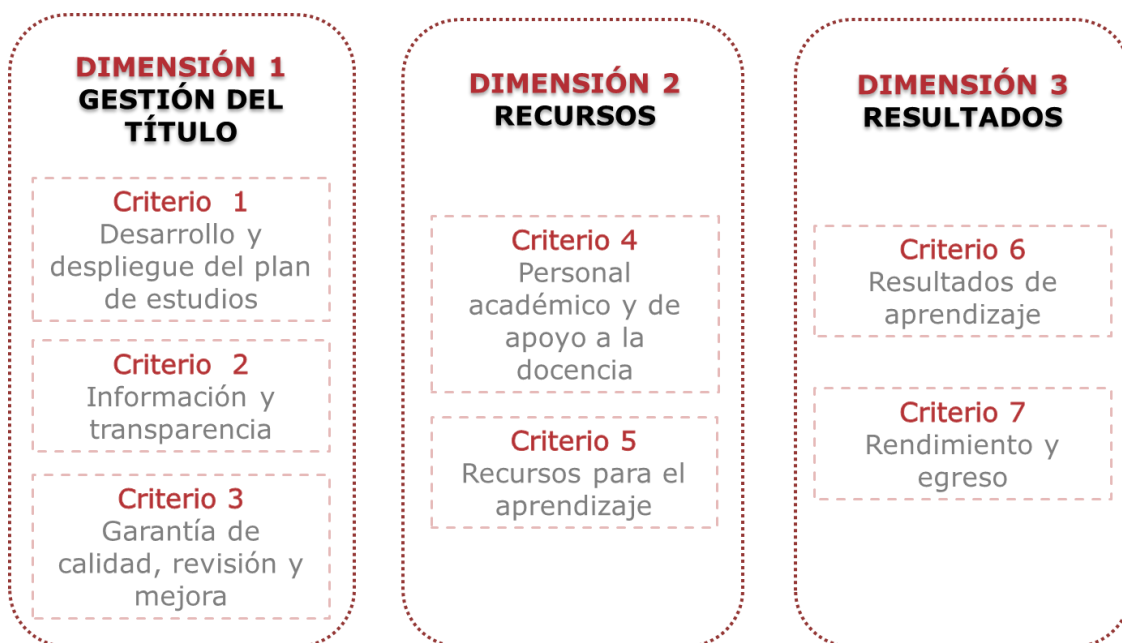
DIMENSIÓN 1
GESTIÓN DEL TÍTULO

Criterio 1
Desarrollo y despliegue del plan de estudios

Criterio 2
Información y transparencia

Criterio 3
Garantía de calidad, revisión y mejora

DIMENSIÓN 2
RECURSOS

Criterio 4
Personal académico y de apoyo a la docencia

Criterio 5
Recursos para el aprendizaje

DIMENSIÓN 3
RESULTADOS

Criterio 6
Resultados de aprendizaje

Criterio 7
Rendimiento y egreso